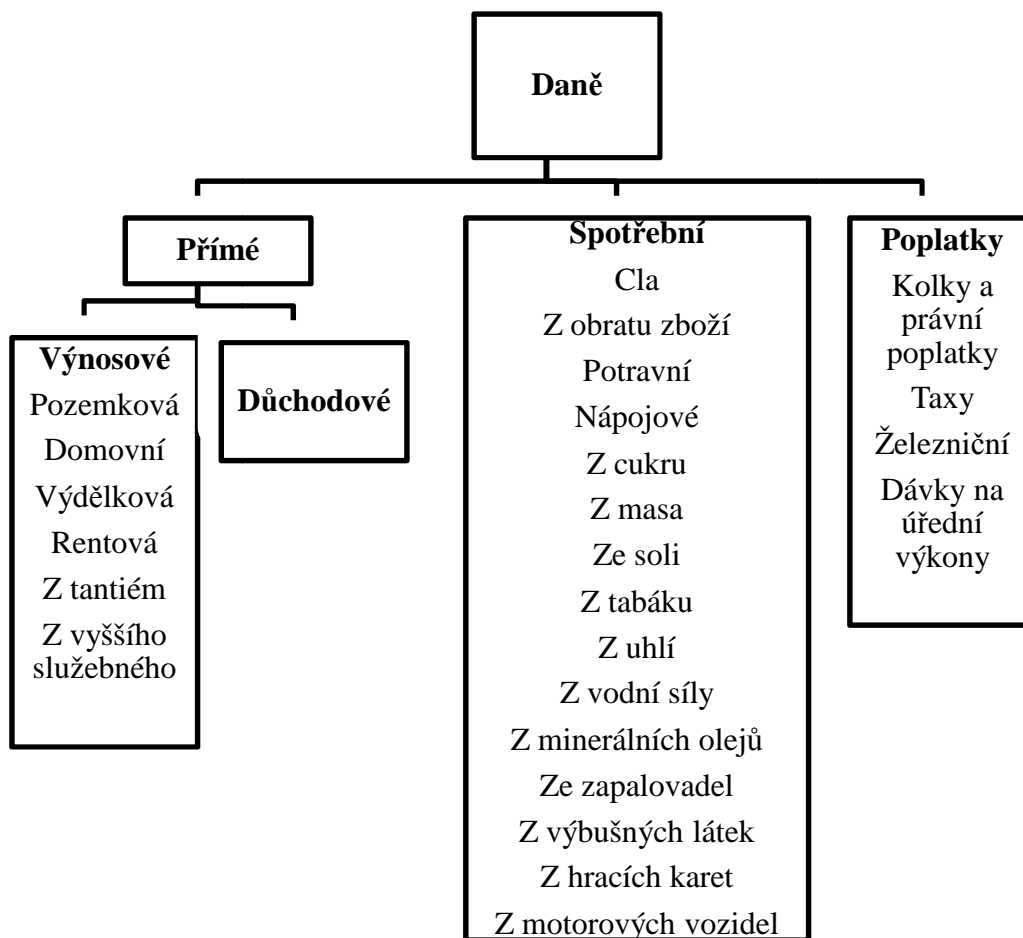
Daně

Přímé

Výnosové
Pozemková
Domovní
Výdělková
Rentová
Z tantiém
Z vyššího služebného

Důchodové

Spotřební
Cla
Z obratu zboží
Potravní
Nápojové
Z cukru
Z masa
Ze soli
Z tabáku
Z uhlí
Z vodní síly
Z minerálních olejů
Ze zapalovadel
Z výbušných látek
Z hracích karet
Z motorových vozidel

Poplatky
Kolky a právní poplatky
Taxy
Železniční
Dávky na úřední výkony